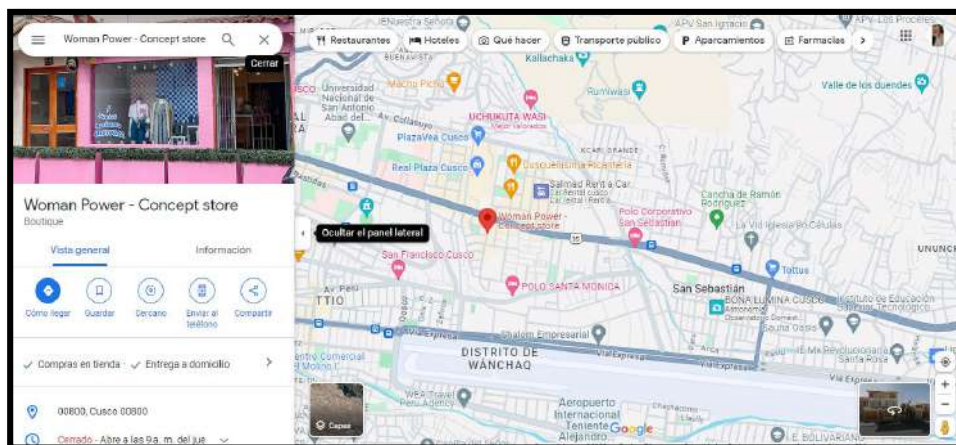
Woman Power - Concept store

Cerrar

Restaurantes
Hoteles
Qué hacer
Transporte público
Aparcamientos
Farmacias

Woman Power - Concept store
Boutique

Vista general
Información

Cómo llegar
Guardar
Cercano
Enviar al teléfono
Compartir

Compras en tienda · Entrega a domicilio

08800, Cusco 08800

Cerrado · Abre a las 9 a. m. del jue

Ocultar el panel lateral

La Nuestra Señora
APV San Ignacio
APV Los Proceres
Buenavista
Kallachaka
Universidad Nacional de San Antonio Abad del...
Macho Picchu
Runiwasi
Valle de los duendes
UCHUKUTA WASI
Mejor valorados
Av. Collasuyo
PlazaVea Cusco
Real Plaza Cusco
Cusqueñisima Picantería
Salmad Rent a Car
Cancha de Ramón Rodríguez
La Vid Iglesia de Células
Woman Power - Concept store
Polo Corporativo San Sebastián
UNUNC
San Francisco Cusco
Tottus
POLO SANTA MÓNICA
San Sebastián
Av. Perú
TTIO
BONA LUMINA CUSCO
Instituto de Educación Superior Tecnológico
Sauna Oasis
Shalom Empresarial
Centro Comercial El Molino I
DISTRITO DE WANCHAQ
Vía Expresa
IE Mx Revolucionaria Santa Rosa
WFA Travel Agency
Aeropuerto Internacional Teniente Alejandro...
I.E. BOLIVARIANO
Capas
Google